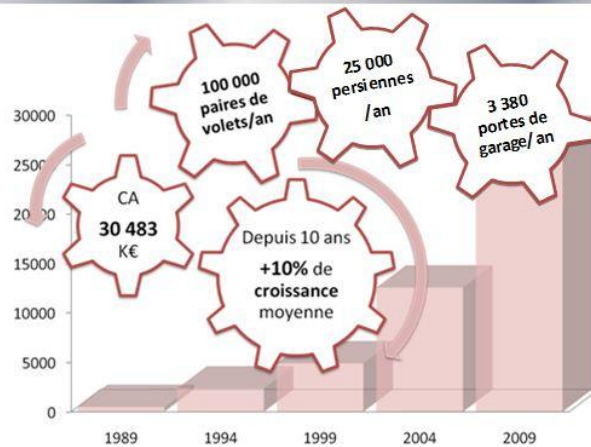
100 000 paires de volets/an

25 000 persiennes /an

3 380 portes de garage/ an

30000

2500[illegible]

20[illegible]

15000

10000

5000

0

CA

30 483

K€

Depuis 10 ans

+10% de croissance moyenne

1989

1994

1999

2004

2009